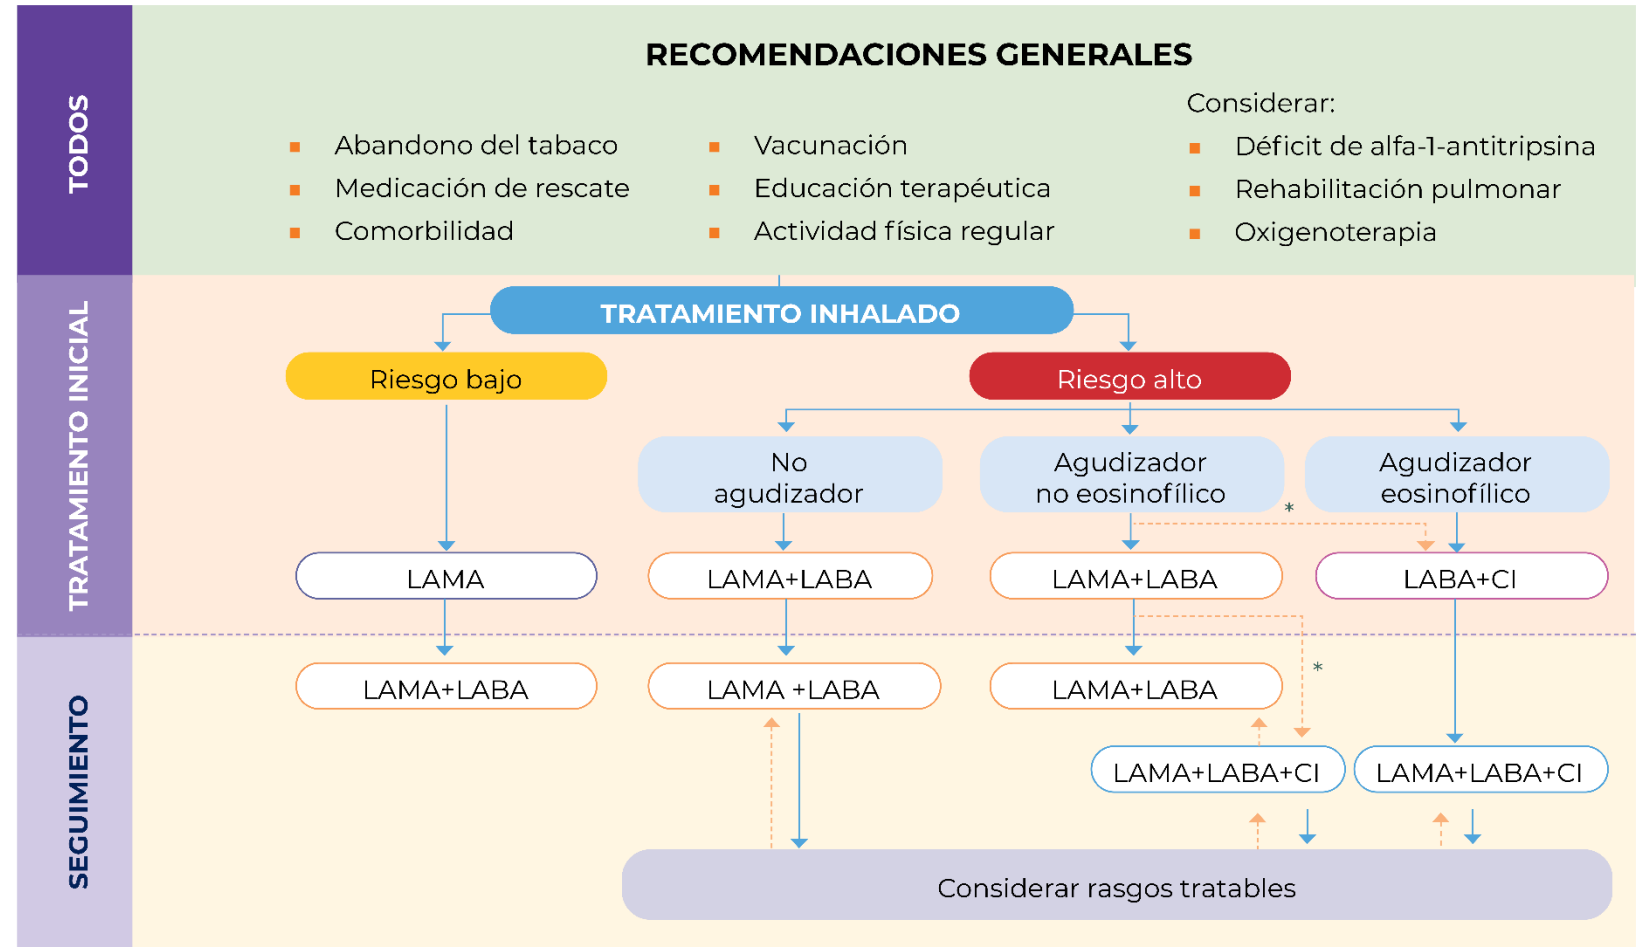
TODOS

RECOMENDACIONES GENERALES

- Abandono del tabaco
- Medicación de rescate
- Comorbilidad

- Vacunación
- Educación terapéutica
- Actividad física regular

Considerar:
- Déficit de alfa-1-antitripsina
- Rehabilitación pulmonar
- Oxigenoterapia

TRATAMIENTO INICIAL

TRATAMIENTO INHALADO

Riesgo bajo

Riesgo alto

No agudizador

Agudizador no eosinofílico

Agudizador eosinofílico

*

LAMA

LAMA+LABA

LAMA+LABA

LABA+CI

SEGUIMIENTO

LAMA+LABA

LAMA +LABA

LAMA+LABA

*

LAMA+LABA+CI

LAMA+LABA+CI

Considerar rasgos tratables